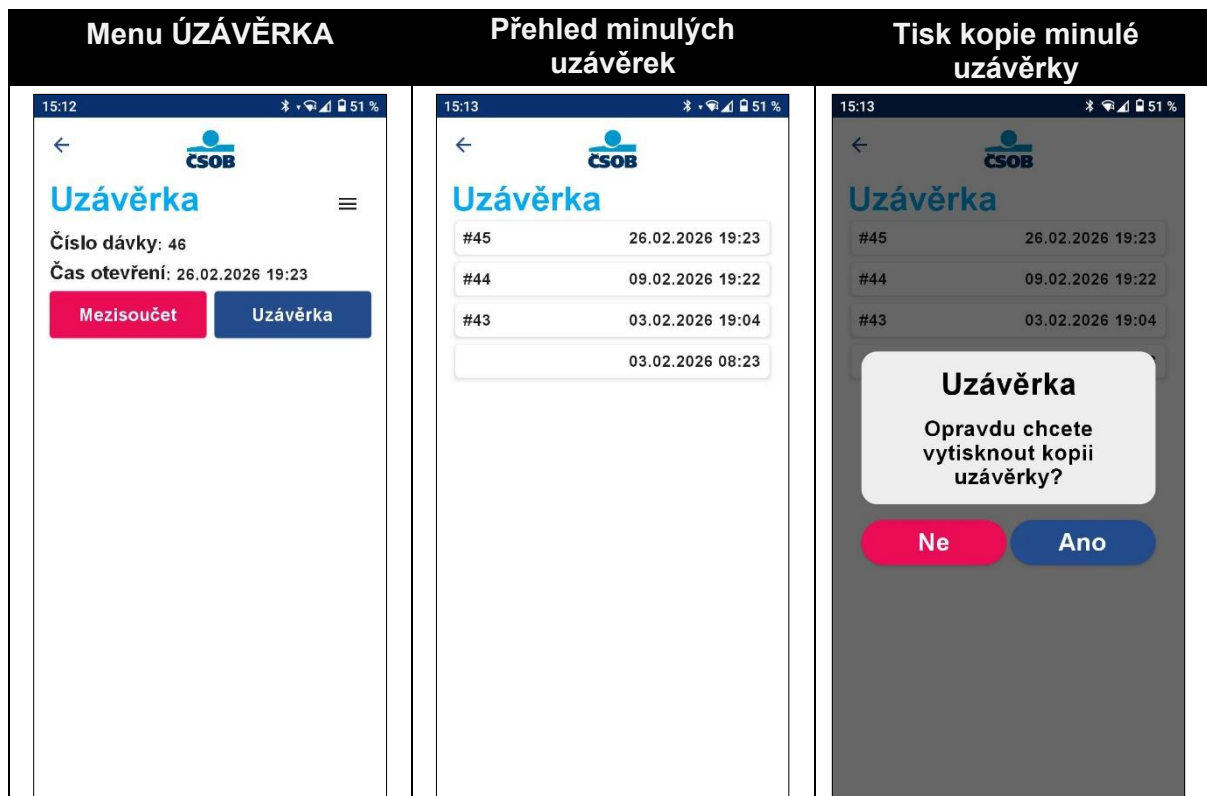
| Menu ÚZÁVĚRKA | Přehled minulých uzávěrek | Tisk kopie minulé uzávěrky |
|---|---|---|

15:12 51 %

ČSOB

Uzávěrka

Číslo dávky: 46

Čas otevření: 26.02.2026 19:23

Mezisoučet

Uzávěrka

15:13 51 %

ČSOB

Uzávěrka

#45 26.02.2026 19:23

#44 09.02.2026 19:22

#43 03.02.2026 19:04

03.02.2026 08:23

15:13 51 %

ČSOB

Uzávěrka

#45 26.02.2026 19:23

#44 09.02.2026 19:22

#43 03.02.2026 19:04

Uzávěrka

Opravdu chcete vytisknout kopii uzávěrky?

Ne

Ano